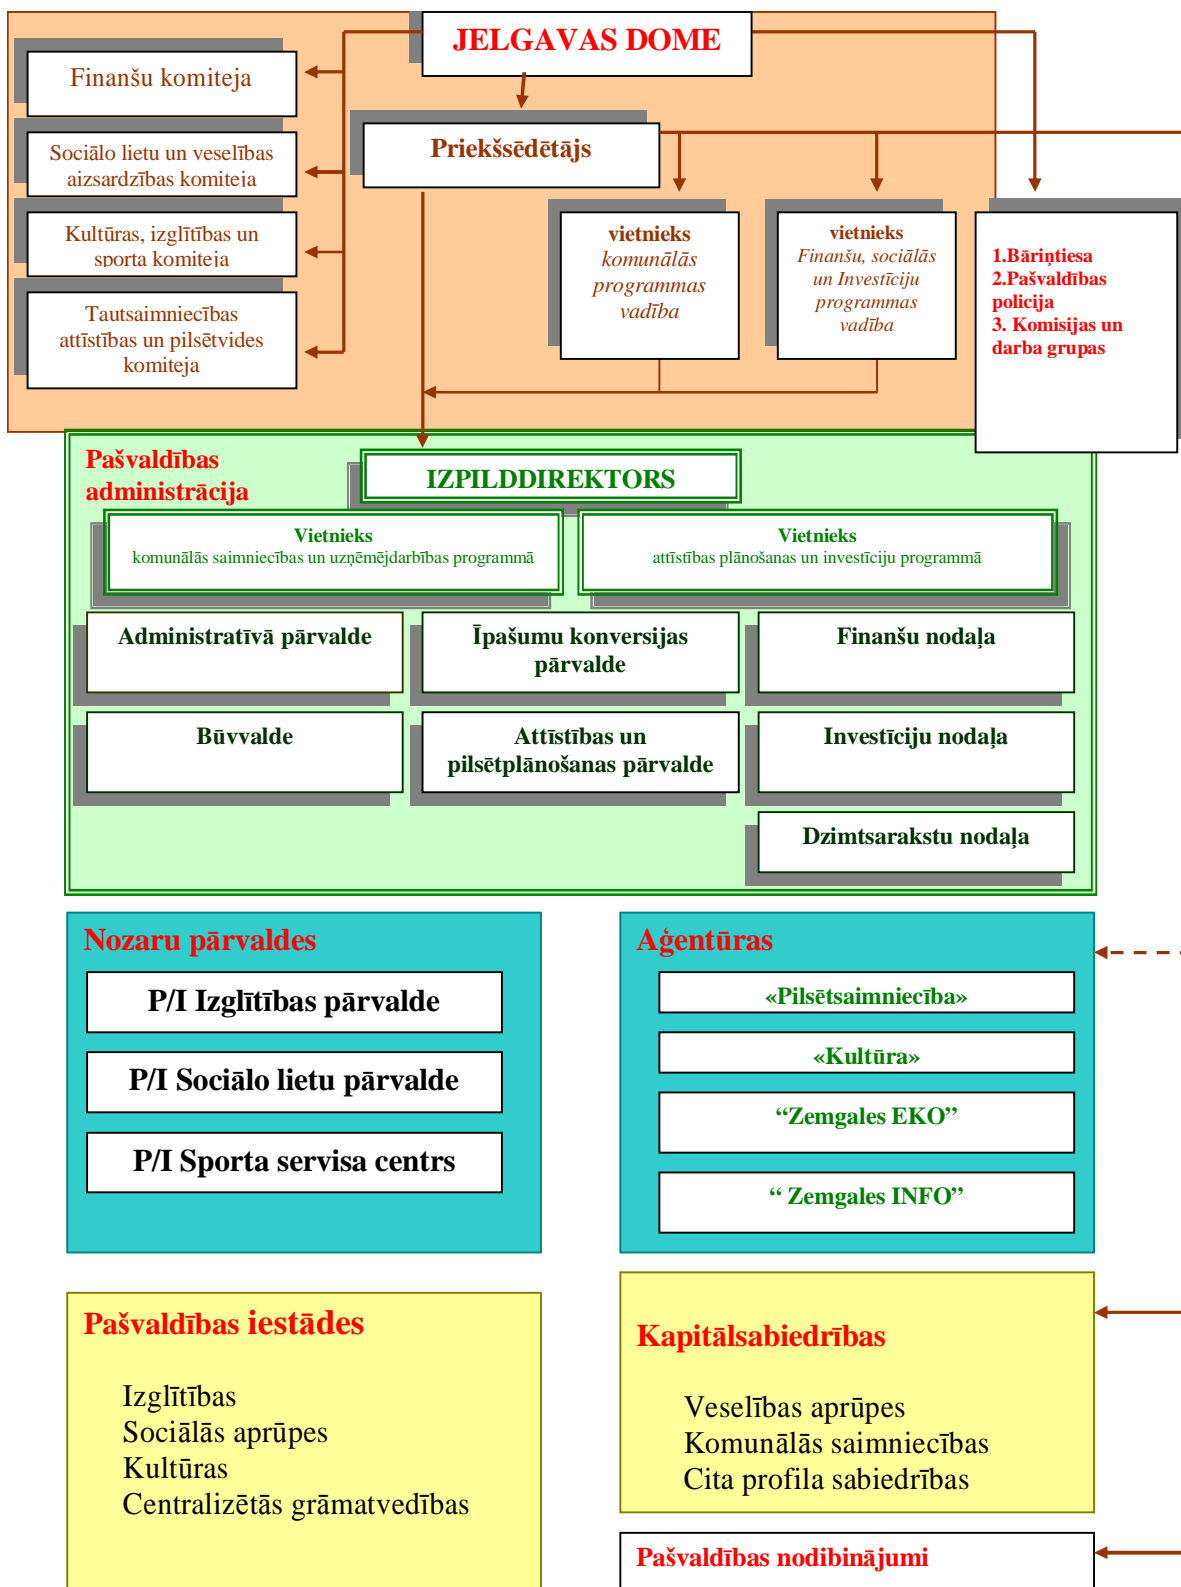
JELGAVAS DOME

Finanšu komiteja

Sociālo lietu un veselības aizsardzības komiteja

Kultūras, izglītības un sporta komiteja

Tautsaimniecības attīstības un pilsētvides komiteja

Priekšsēdētājs

vietnieks
komunālās programmas vadība

vietnieks
Finanšu, sociālās un Investīciju programmas vadība

1.Bāriņtiesa
2.Pašvaldības policija
3. Komisijas un darba grupas

Pašvaldības administrācija

IZPILDDIREKTORS

Vietnieks
komunālās saimniecības un uzņēmējdarbības programmā

Vietnieks
attīstības plānošanas un investīciju programmā

Administratīvā pārvalde

Īpašumu konversijas pārvalde

Finanšu nodaļa

Būvvalde

Attīstības un pilsētplānošanas pārvalde

Investīciju nodaļa

Dzimtsarakstu nodaļa

Nozaru pārvaldes

P/I Izglītības pārvalde

P/I Sociālo lietu pārvalde

P/I Sporta servisa centrs

Aģentūras

«Pilsētsaimniecība»

«Kultūra»

“Zemgales EKO”

“ Zemgales INFO”

Pašvaldības iestādes

Izglītības
Sociālās aprūpes
Kultūras
Centralizētās grāmatvedības

Kapitālsabiedrības

Veselības aprūpes
Komunālās saimniecības
Cita profila sabiedrības

Pašvaldības nodibinājumi